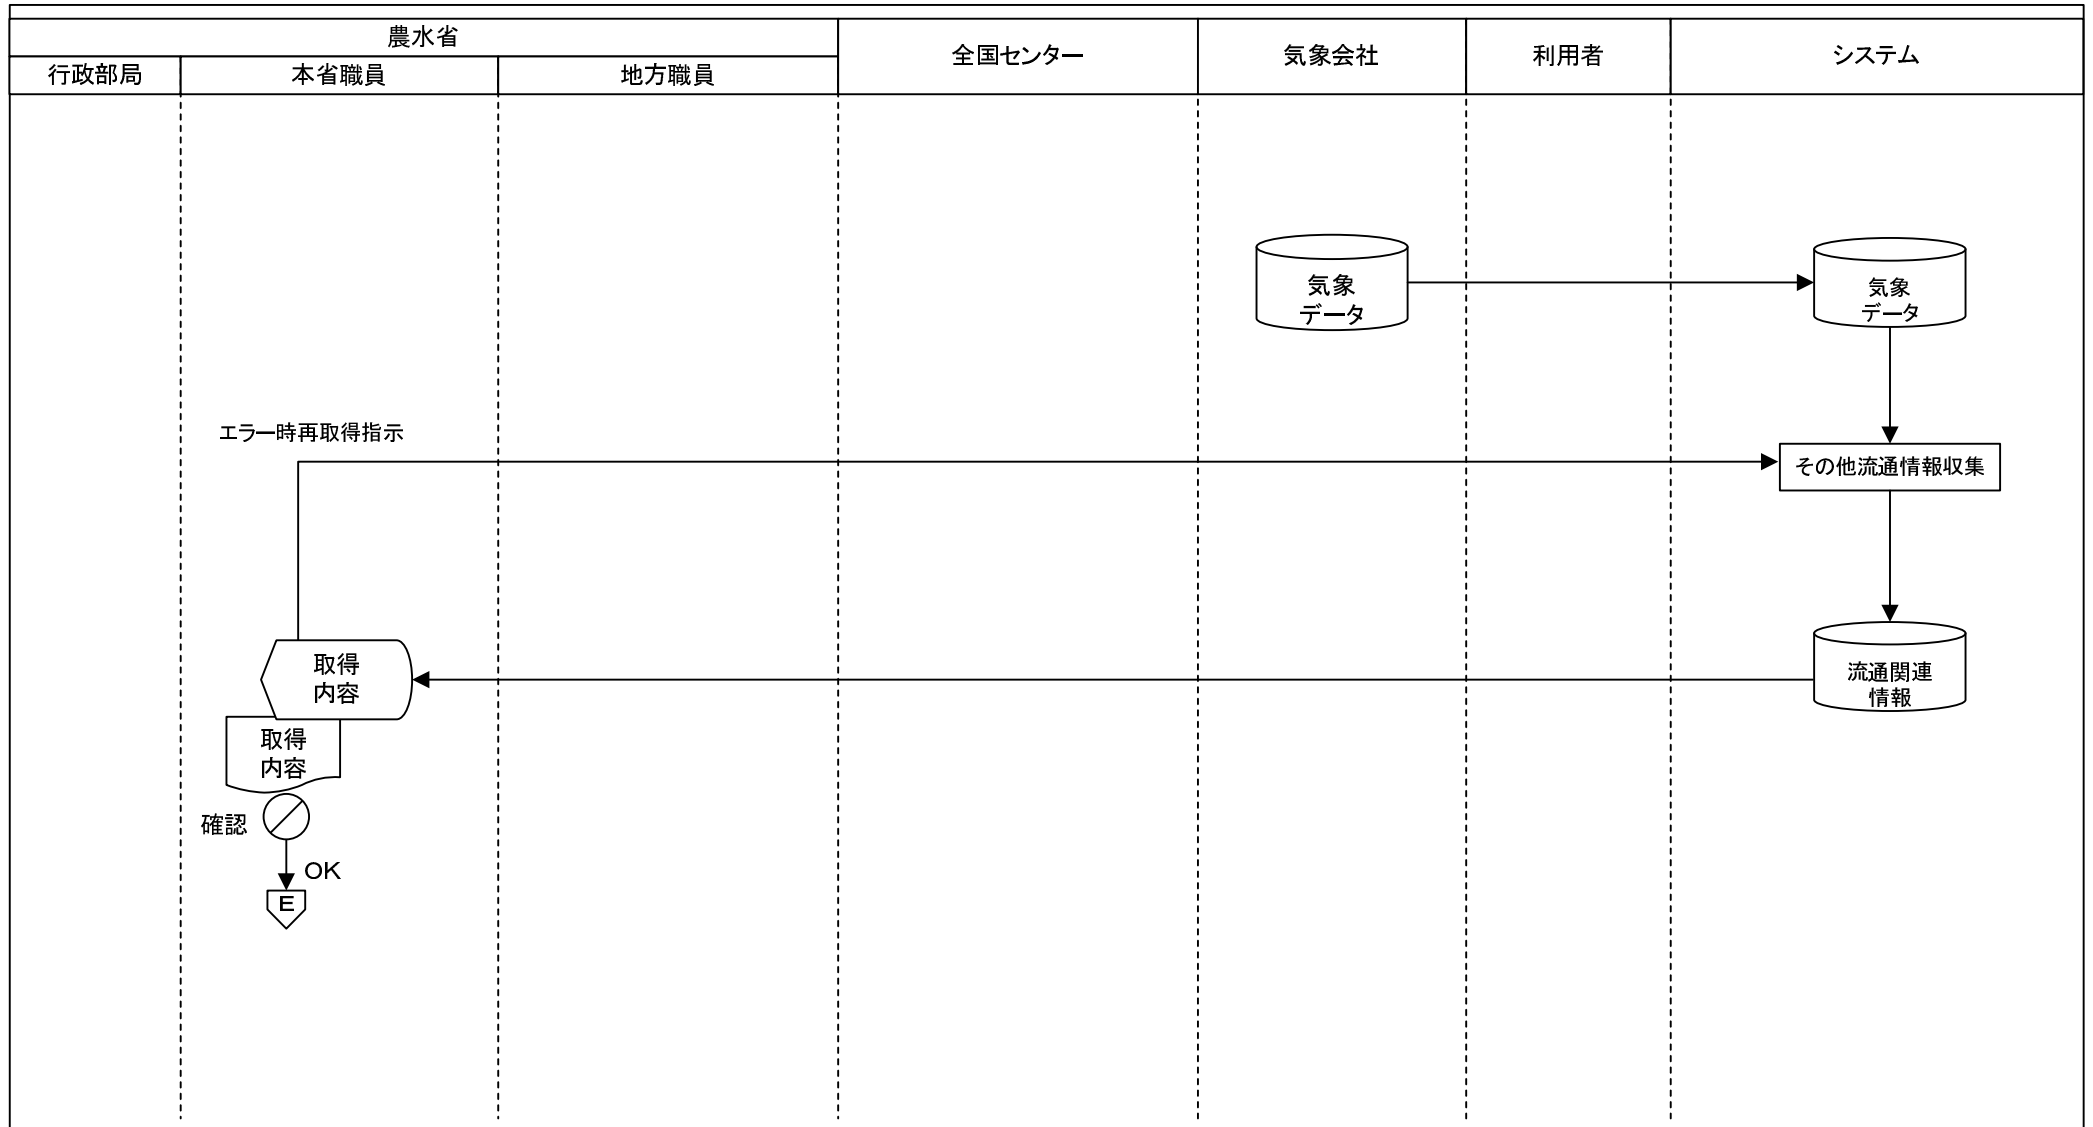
| 農水省 | | | 全国センター | 気象会社 | 利用者 | システム |
|---|---|---|---|---|---|---|
| 行政部局 | 本省職員 | 地方職員 | | | | |

気象
データ

気象
データ

エラー時再取得指示

その他流通情報収集

取得
内容

流通関連
情報

取得
内容

確認

OK

E